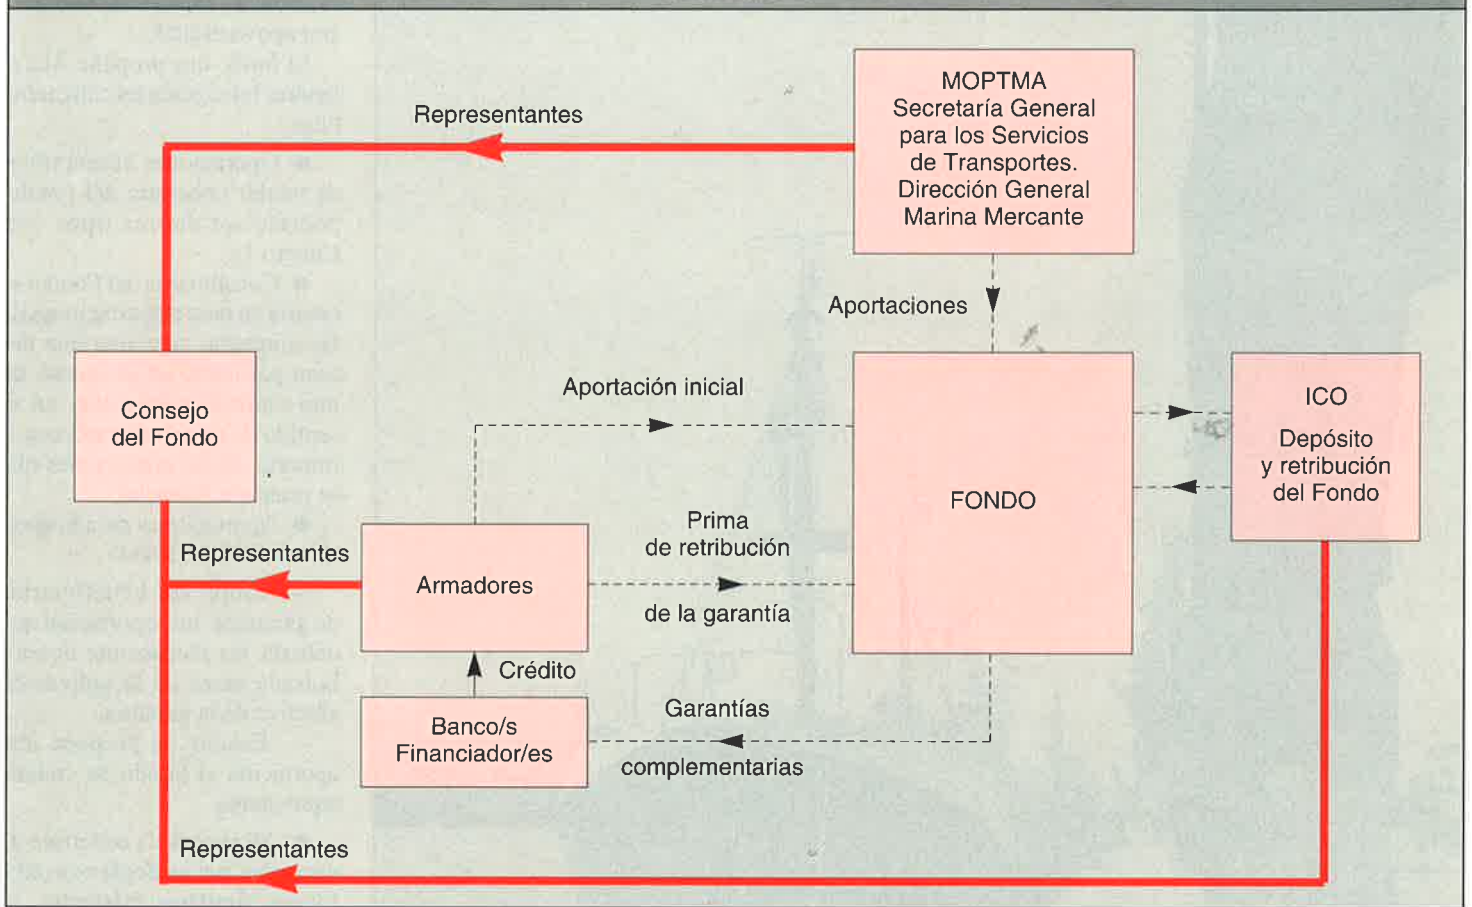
MOPTMA
Secretaría General
para los Servicios
de Transportes.
Dirección General
Marina Mercante

Representantes

Aportaciones

Aportación inicial

Consejo
del Fondo

FONDO

ICO

Depósito
y retribución
del Fondo

Representantes

Armadores

Prima
de retribución
de la garantía

Crédito

Banco/s
Financiador/es

Garantías
complementarias

Representantes